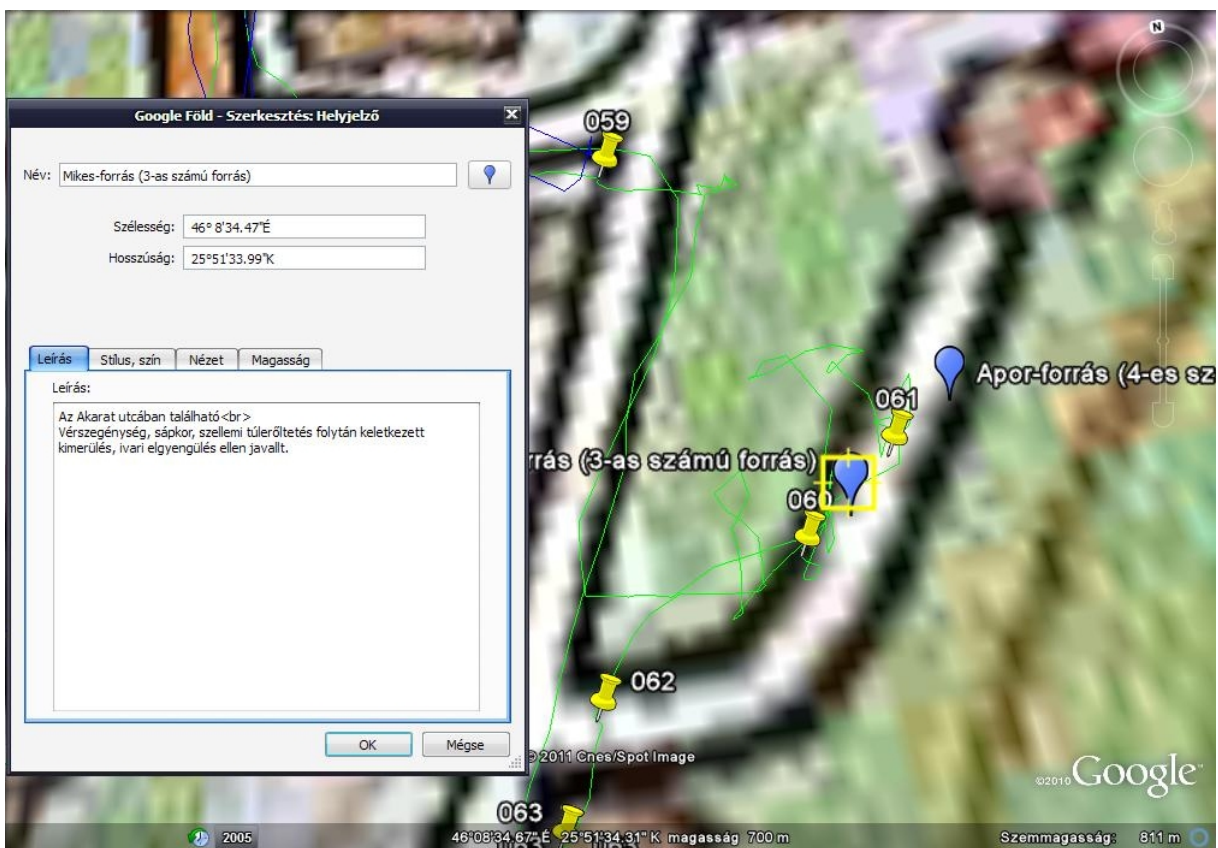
Google Föld - Szerkesztés: Helyjelző

Név: Mikes-forrás (3-as számú forrás)

Szélesség: 46° 8'34.47"É

Hosszúság: 25°51'33.99"K

Leírás | Stílus, szín | Nézet | Magasság

Leírás:

Az Akarat utcában található<br>
Vérszegénység, sápkor, szellemi túlerőltetés folytán keletkezett kimerülés, ivari elgyengülés ellen javallt.

OK | Mégse

059

Apor-forrás (4-es sz

061

rrás (3-as számú forrás)

060

062

© 2011 Cnes/Spot Image

063

©2010 Google

2005

46°08'34.67" É 25°51'34.31" K magasság 700 m

Szemmagasság: 811 m

N